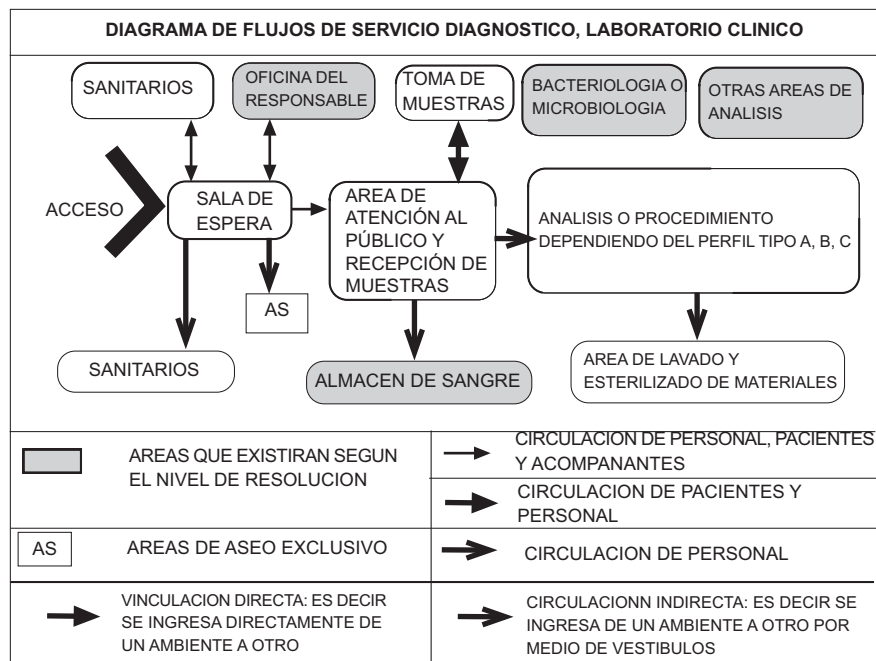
DIAGRAMA DE FLUJOS DE SERVICIO DIAGNOSTICO, LABORATORIO CLINICO

SANITARIOS

OFICINA DEL RESPONSABLE

TOMA DE MUESTRAS

BACTERIOLOGIA O MICROBIOLOGIA

OTRAS AREAS DE ANALISIS

ACCESO

SALA DE ESPERA

AREA DE ATENCIÓN AL PÚBLICO Y RECEPCIÓN DE MUESTRAS

ANALISIS O PROCEDIMIENTO DEPENDIENDO DEL PERFIL TIPO A, B, C

AS

SANITARIOS

ALMACEN DE SANGRE

AREA DE LAVADO Y ESTERILIZADO DE MATERIALES

AREAS QUE EXISTIRAN SEGUN EL NIVEL DE RESOLUCION

CIRCULACION DE PERSONAL, PACIENTES Y ACOMPANANTES

CIRCULACION DE PACIENTES Y PERSONAL

AS

AREAS DE ASEO EXCLUSIVO

CIRCULACION DE PERSONAL

VINCULACION DIRECTA: ES DECIR SE INGRESA DIRECTAMENTE DE UN AMBIENTE A OTRO

CIRCULACIONN INDIRECTA: ES DECIR SE INGRESA DE UN AMBIENTE A OTRO POR MEDIO DE VESTIBULOS